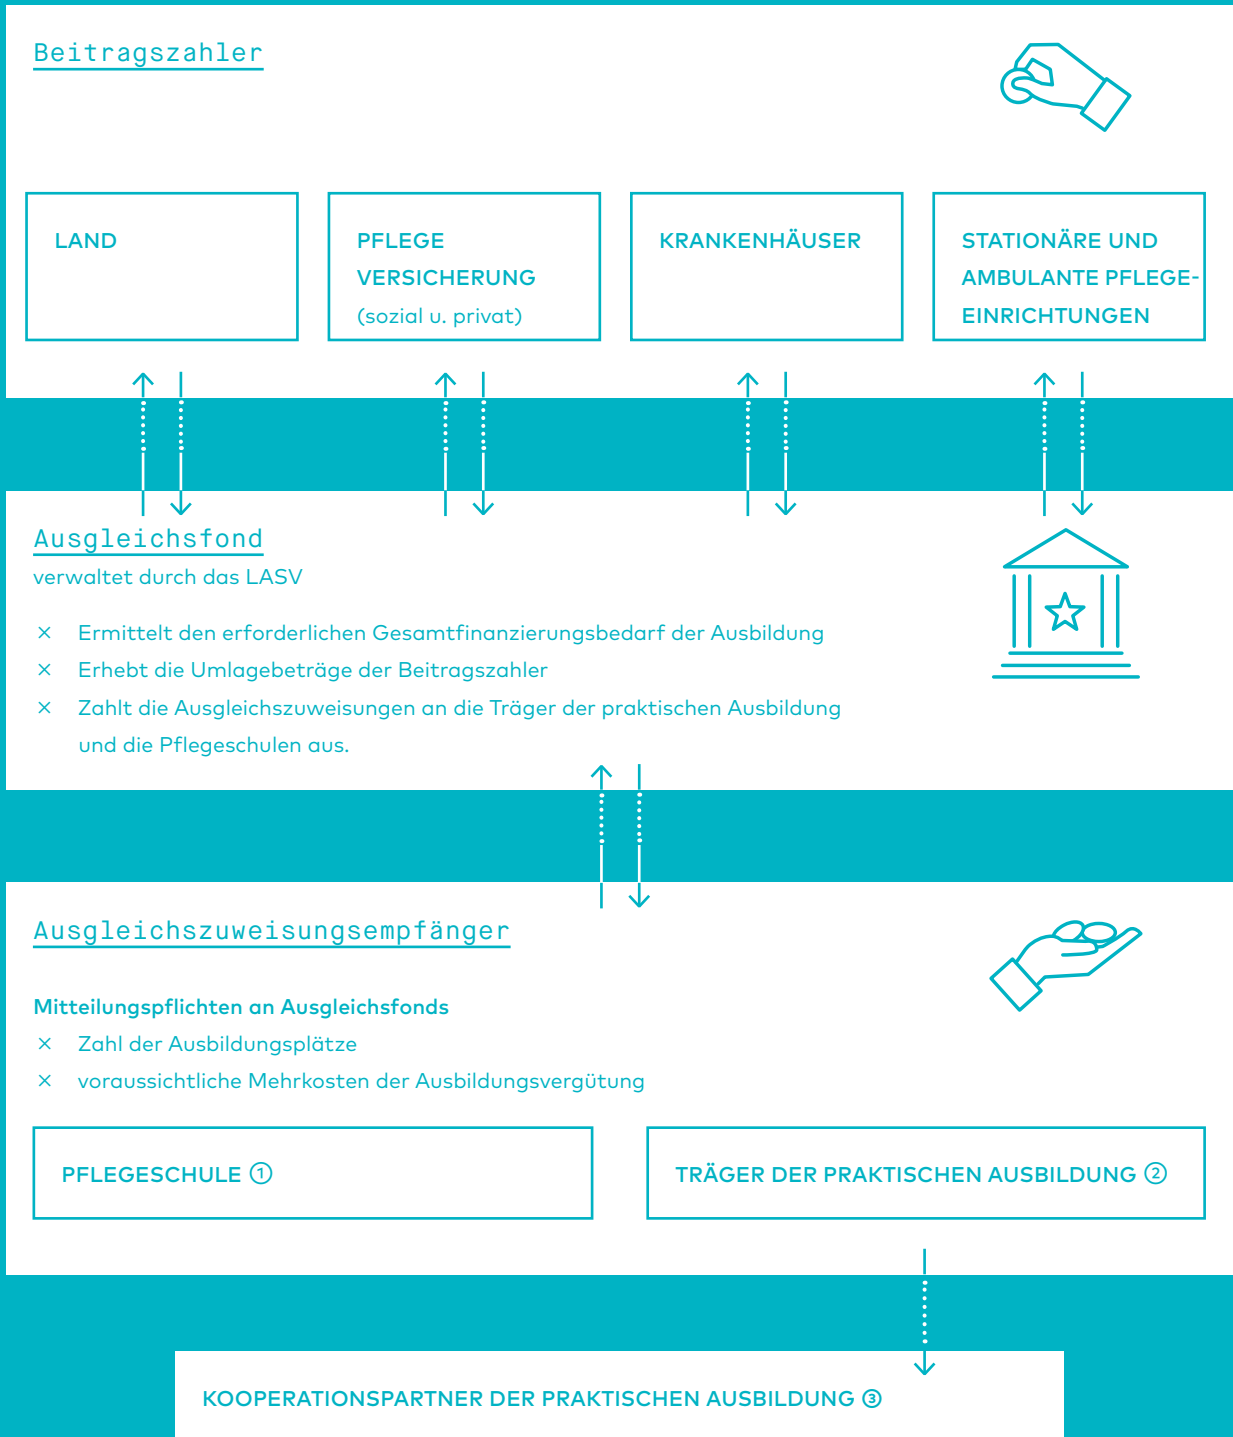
Beitragszahler

| LAND | PFLEGE VERSICHERUNG (sozial u. privat) | KRANKENHÄUSER | STATIONÄRE UND AMBULANTE PFLEGE-EINRICHTUNGEN |
|---|---|---|---|

Ausgleichsfond
verwaltet durch das LASV

× Ermittelt den erforderlichen Gesamtfinanzierungsbedarf der Ausbildung
× Erhebt die Umlagebeträge der Beitragszahler
× Zahlt die Ausgleichszuweisungen an die Träger der praktischen Ausbildung und die Pflegeschulen aus.

Ausgleichszuweisungsempfänger

Mitteilungspflichten an Ausgleichsfonds
× Zahl der Ausbildungsplätze
× voraussichtliche Mehrkosten der Ausbildungsvergütung

PFLEGESCHULE ①

TRÄGER DER PRAKTISCHEN AUSBILDUNG ②

KOOPERATIONSPARTNER DER PRAKTISCHEN AUSBILDUNG ③